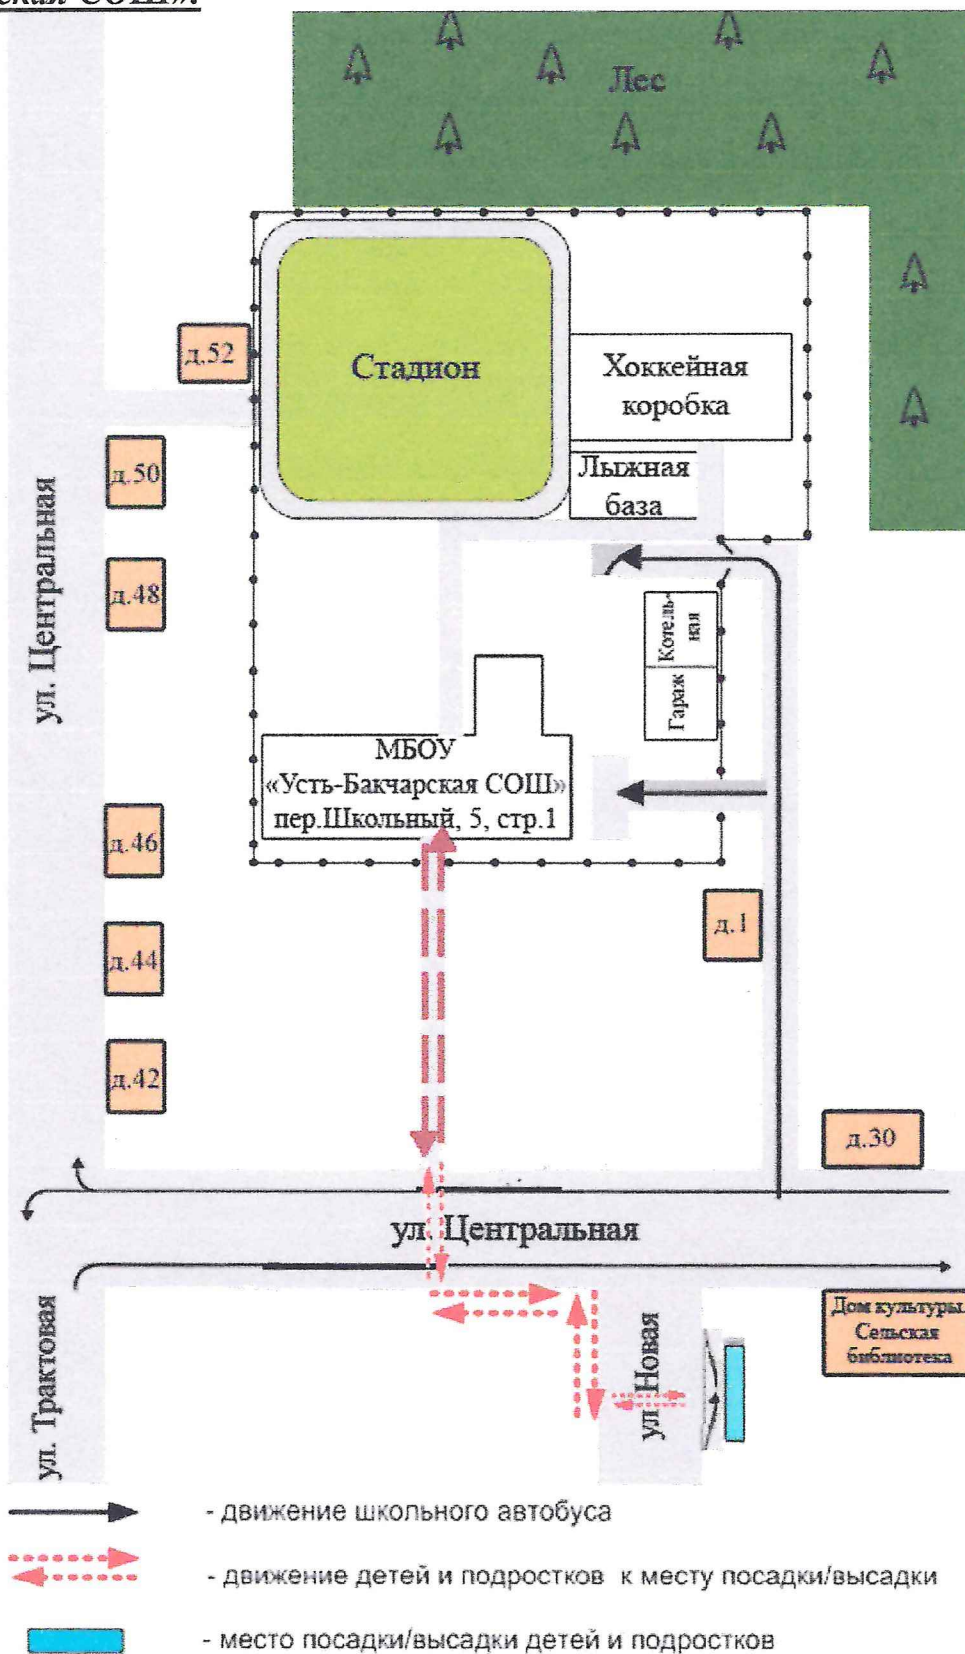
ская СОШ».

Лес

Стадион

Хоккейная коробка

Лыжная база

д.52

д.50

д.48

ул. Центральная

Котельная

Гараж

МБОУ «Усть-Бакчарская СОШ» пер.Школьный, 5, стр.1

д.46

д.44

д.42

д.1

д.30

ул. Центральная

ул. Трактовая

ул. Новая

Дом культуры Сельская библиотека

- движение школьного автобуса

- движение детей и подростков к месту посадки/высадки

- место посадки/высадки детей и подростков